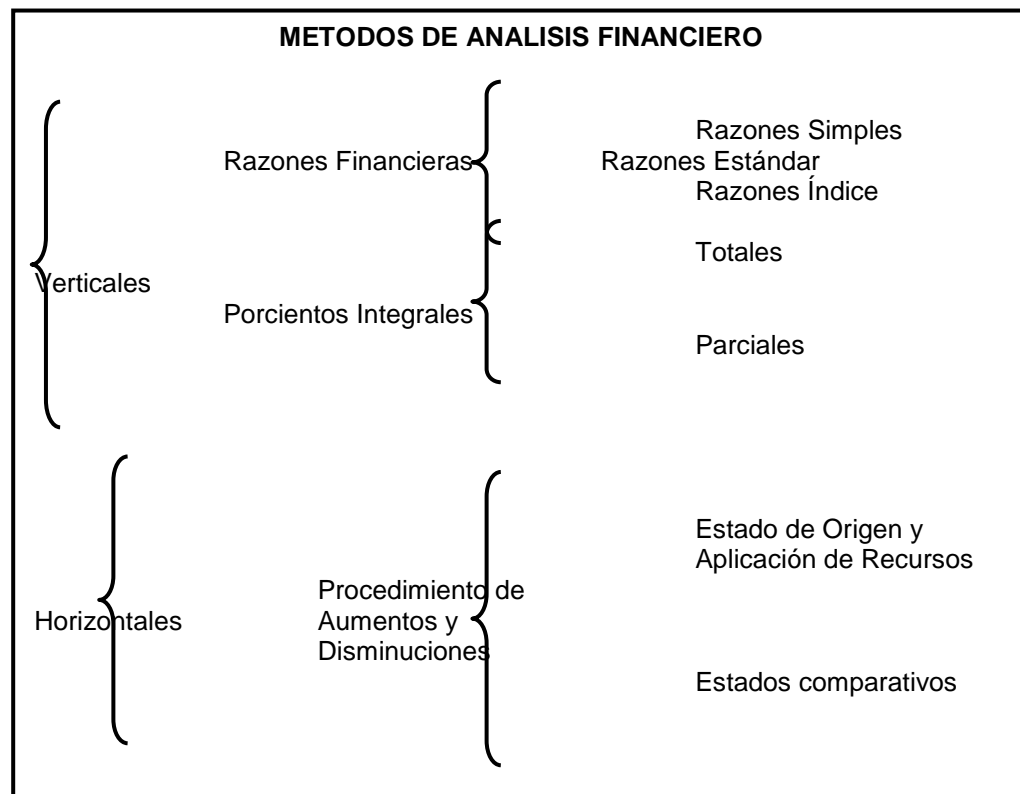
METODOS DE ANALISIS FINANCIERO

Verticales

Razones Financieras

Razones Simples
Razones Estándar
Razones Índice

Porcientos Integrales

Totales

Parciales

Horizontales

Procedimiento de Aumentos y Disminuciones

Estado de Origen y Aplicación de Recursos

Estados comparativos